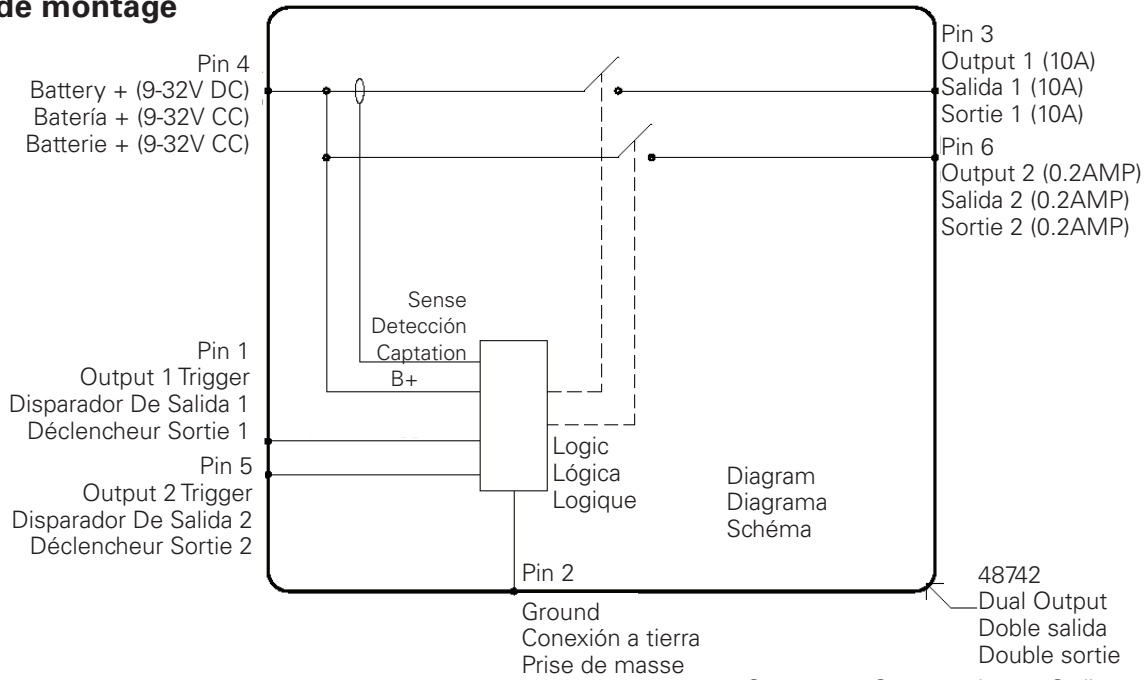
de montage

Pin 4
Battery + (9-32V DC)
Batería + (9-32V CC)
Batterie + (9-32V CC)

Pin 3
Output 1 (10A)
Salida 1 (10A)
Sortie 1 (10A)

Pin 6
Output 2 (0.2AMP)
Salida 2 (0.2AMP)
Sortie 2 (0.2AMP)

Sense
Detección
Captation

Pin 1
Output 1 Trigger
Disparador De Salida 1
Déclencheur Sortie 1

B+

Pin 5
Output 2 Trigger
Disparador De Salida 2
Déclencheur Sortie 2

Logic
Lógica
Logique

Diagram
Diagrama
Schéma

Pin 2

Ground
Conexión a tierra
Prise de masse

48742
Dual Output
Doble salida
Double sortie

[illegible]